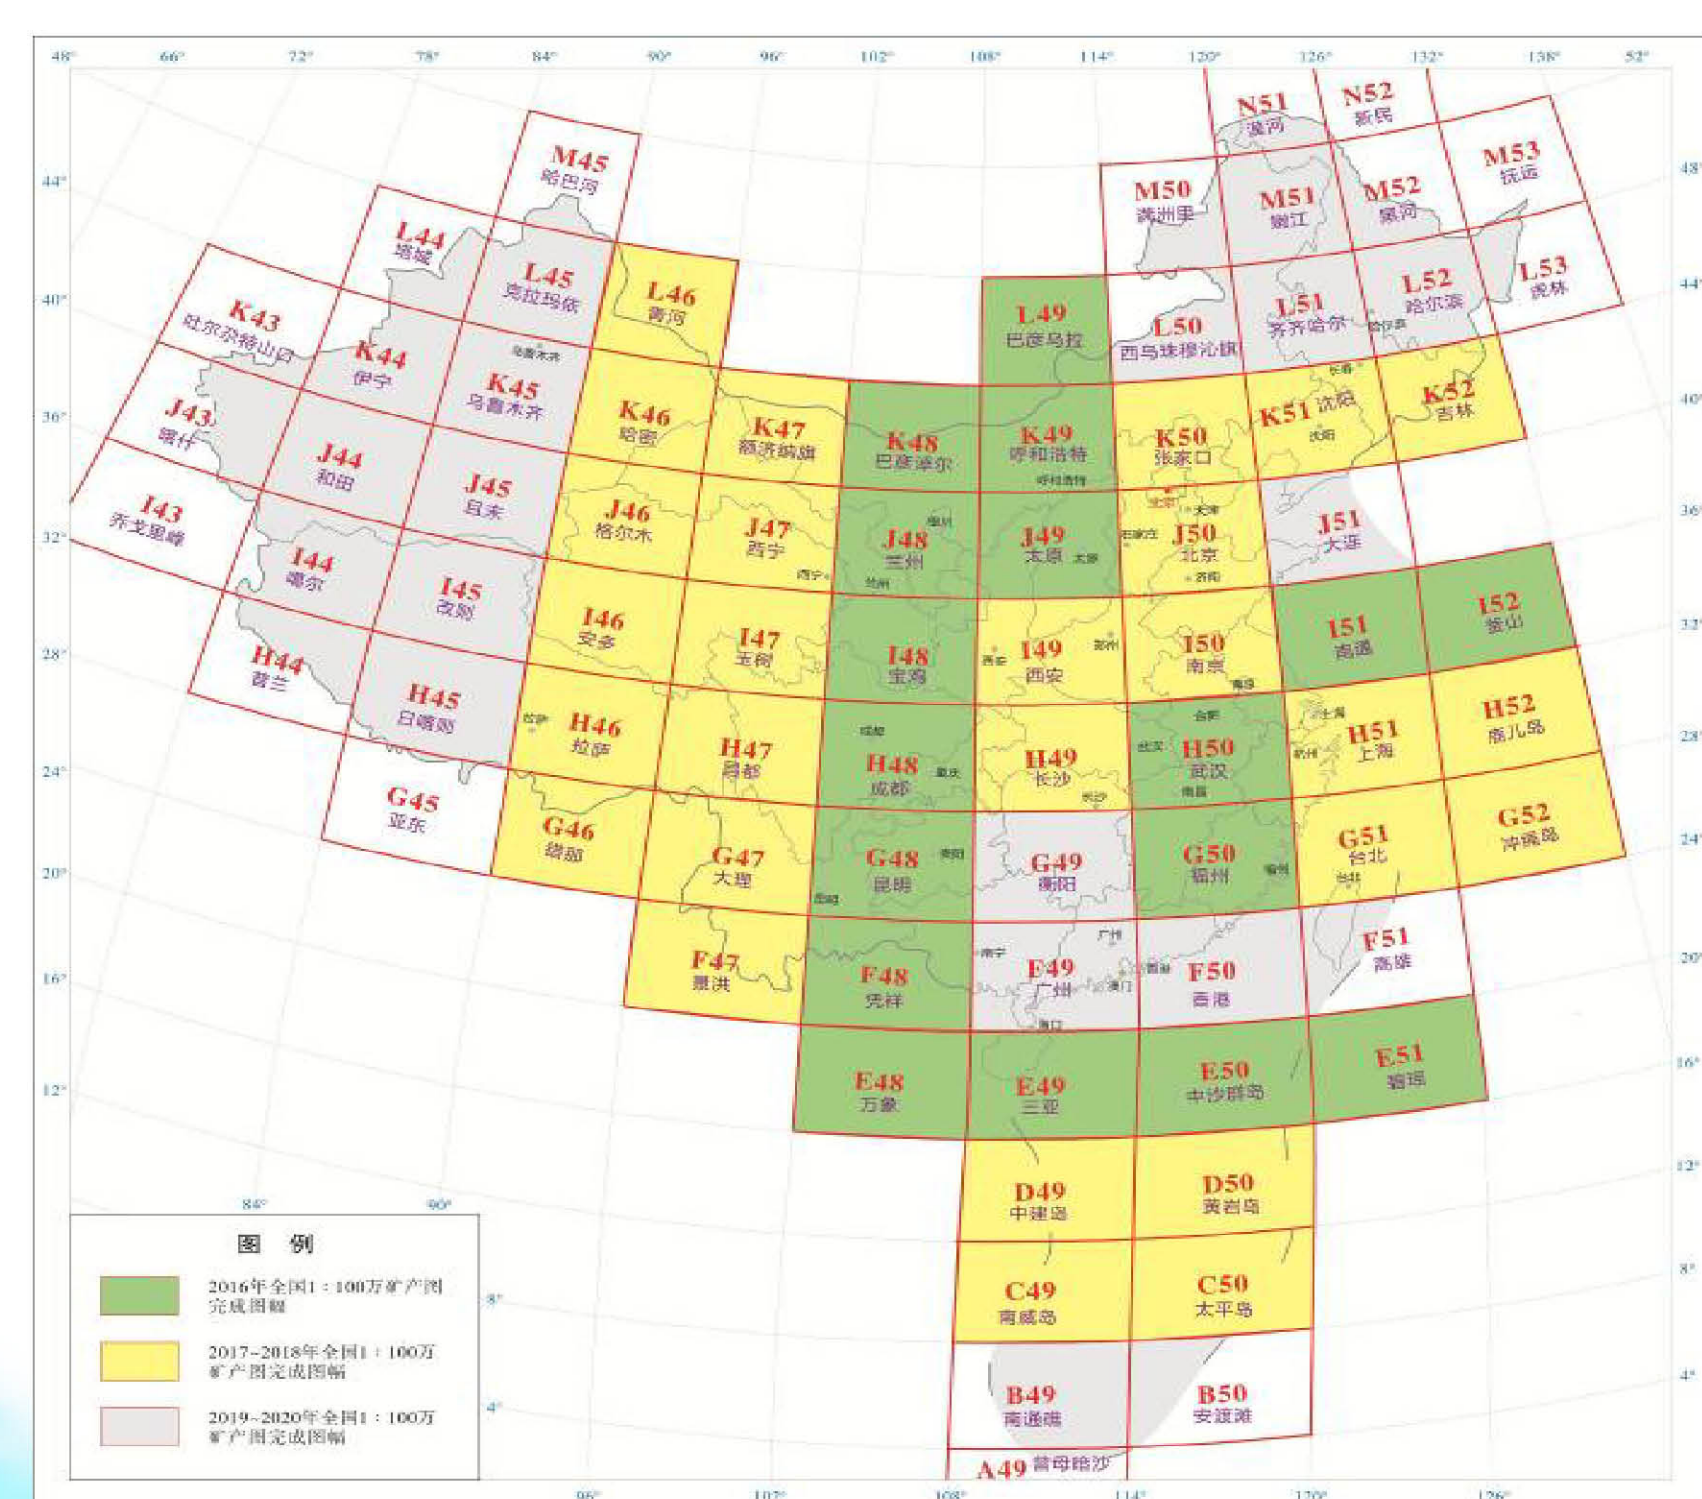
48° 66° 72° 78° 84° 90° 96° 102° 108° 114° 120° 126° 132° 138° 52°

N51 漠河
N52 新民
M45 哈巴河
M50 满洲里
M51 嫩江
M52 黑河
M53 抚远
L44 塔城
L45 克拉玛依
L46 青河
L49 巴彦乌拉
L50 西乌珠穆沁旗
L51 齐齐哈尔
L52 哈尔滨
L53 虎林
K43 吐尔尕特山口
K44 伊宁
K45 乌鲁木齐
K46 哈密
K47 额济纳旗
K48 巴彦淖尔
K49 呼和浩特
K50 张家口
K51 沈阳
K52 吉林
J43 喀什
J44 和田
J45 且末
J46 格尔木
J47 西宁
J48 兰州
J49 太原
J50 北京
J51 大连
I43 乔戈里峰
I44 噶尔
I45 改则
I46 安多
I47 玉树
I48 宝鸡
I49 西安
I50 南京
I51 南通
I52 釜山
H44 普兰
H45 日喀则
H46 拉萨
H47 昌都
H48 成都
H49 长沙
H50 武汉
H51 上海
H52 鹿儿岛
G45 亚东
G46 错那
G47 大理
G48 昆明
G49 衡阳
G50 福州
G51 台北
G52 冲绳岛
F47 景洪
F48 凭祥
F49 广州
F50 香港
F51 高雄
E48 万象
E49 三亚
E50 中沙群岛
E51 碧瑶
D49 中建岛
D50 黄岩岛
C49 南威岛
C50 太平岛
B49 南通礁
B50 安渡滩
A49 曾母暗沙

乌鲁木齐 长春 沈阳 银川 呼和浩特 北京 天津 石家庄 太原 济南 西宁 兰州 郑州 西安 合肥 南京 上海 杭州 成都 重庆 武汉 拉萨 南昌 长沙 贵阳 福州 台北 昆明 南宁 广州 澳门 香港 海口 哈尔滨

44° 40° 36° 32° 28° 24° 20° 16° 12° 8° 4°
48° 44° 40° 36° 32° 28° 24° 20° 16° 12° 8° 4°
84° 90° 96° 102° 108° 114° 120° 126°

图 例
2016年全国1：100万矿产图完成图幅
2017~2018年全国1：100万矿产图完成图幅
2019~2020年全国1：100万矿产图完成图幅